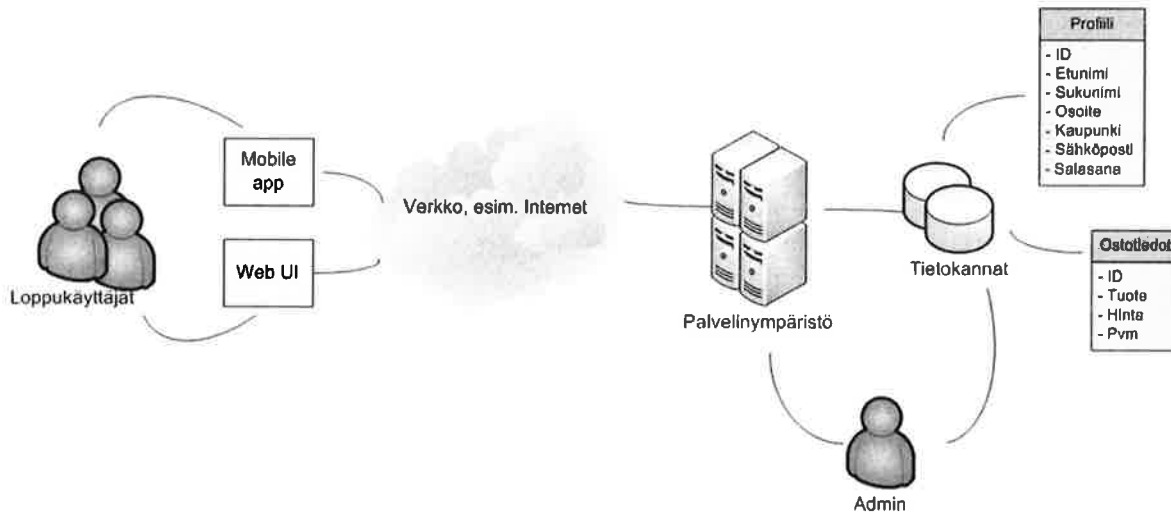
Profiili
- ID
- Etunimi
- Sukunimi
- Osoite
- Kaupunki
- Sähköposti
- Salasana

Mobile app

Web UI

Loppukäyttäjät

Verkko, esim. Internet

Palvelinympäristö

Tietokannat

Ostotiedot
- ID
- Tuote
- Hinta
- Pvm

Admin